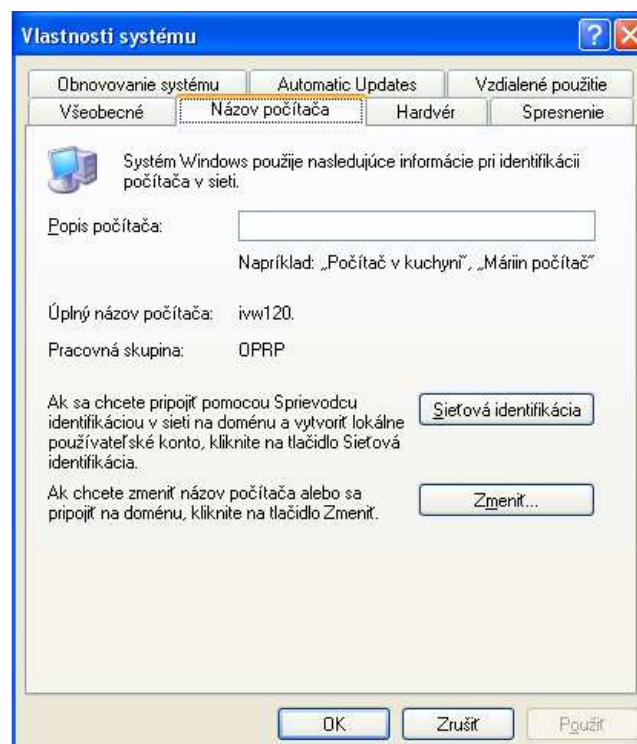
Vlastnosti systému

Obnovovanie systému | Automatic Updates | Vzdialené použitie
Všeobecné | Názov počítača | Hardvér | Spresnenie

Systém Windows použije nasledujúce informácie pri identifikácii počítača v sieti.

Popis počítača:

Napríklad: „Počítač v kuchyni", „Máriin počítač"

Úplný názov počítača: ivw120.

Pracovná skupina: OPRP

Ak sa chcete pripojiť pomocou Sprievodcu identifikáciou v sieti na doménu a vytvoriť lokálne používateľské konto, kliknite na tlačidlo Sieťová identifikácia.

Sieťová identifikácia

Ak chcete zmeniť názov počítača alebo sa pripojiť na doménu, kliknite na tlačidlo Zmeniť.

Zmeniť...

OK | Zrušiť | Použiť